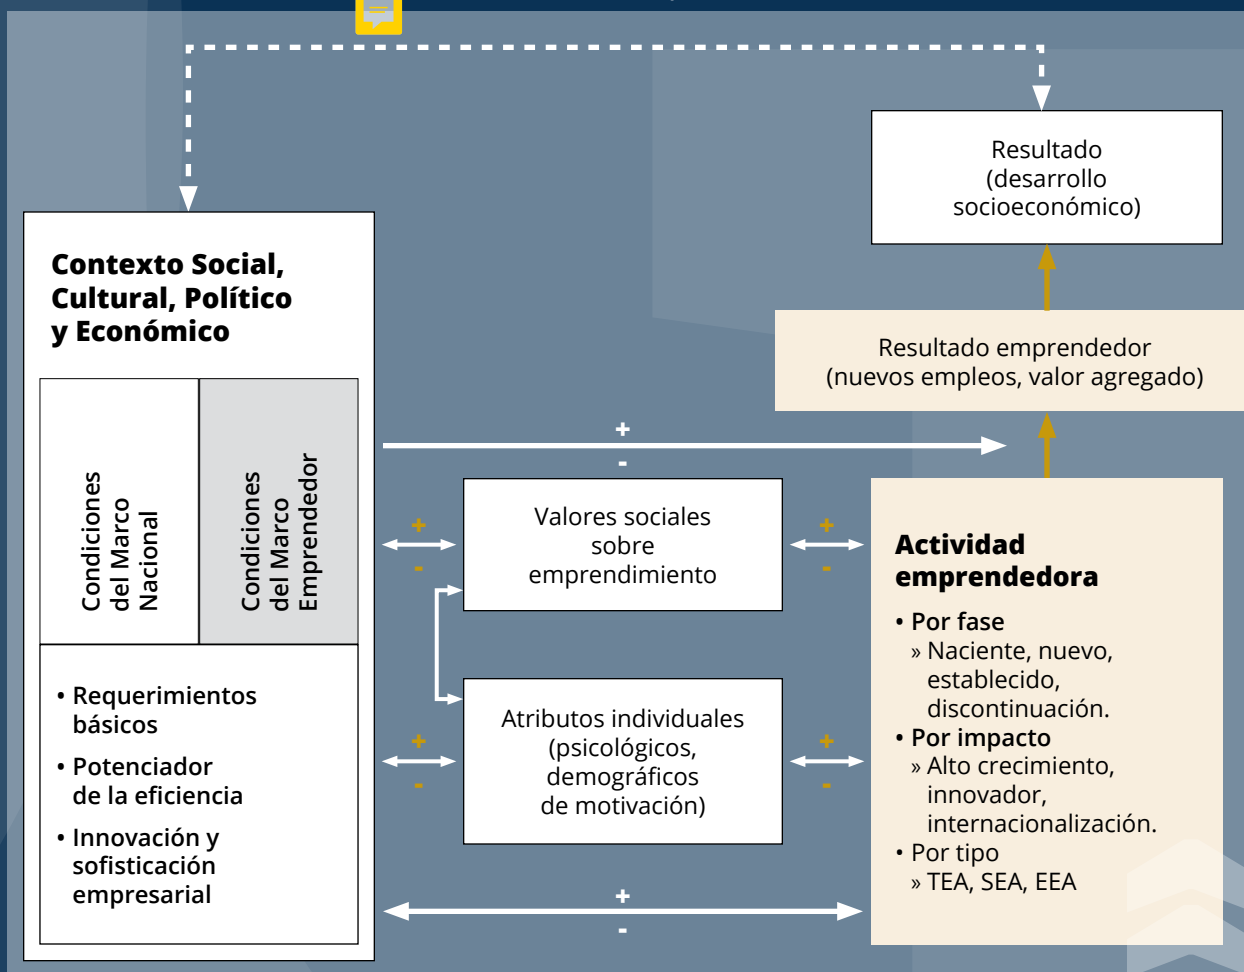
Resultado (desarrollo socioeconómico)

Contexto Social, Cultural, Político y Económico

Condiciones del Marco Nacional

Condiciones del Marco Emprendedor

• Requerimientos básicos
• Potenciador de la eficiencia
• Innovación y sofisticación empresarial

Resultado emprendedor (nuevos empleos, valor agregado)

+
-

+
-

Valores sociales sobre emprendimiento

+
-

+
-

Atributos individuales (psicológicos, demográficos de motivación)

+
-

Actividad emprendedora
• Por fase
» Naciente, nuevo, establecido, discontinuación.
• Por impacto
» Alto crecimiento, innovador, internacionalización.
• Por tipo
» TEA, SEA, EEA

+
-